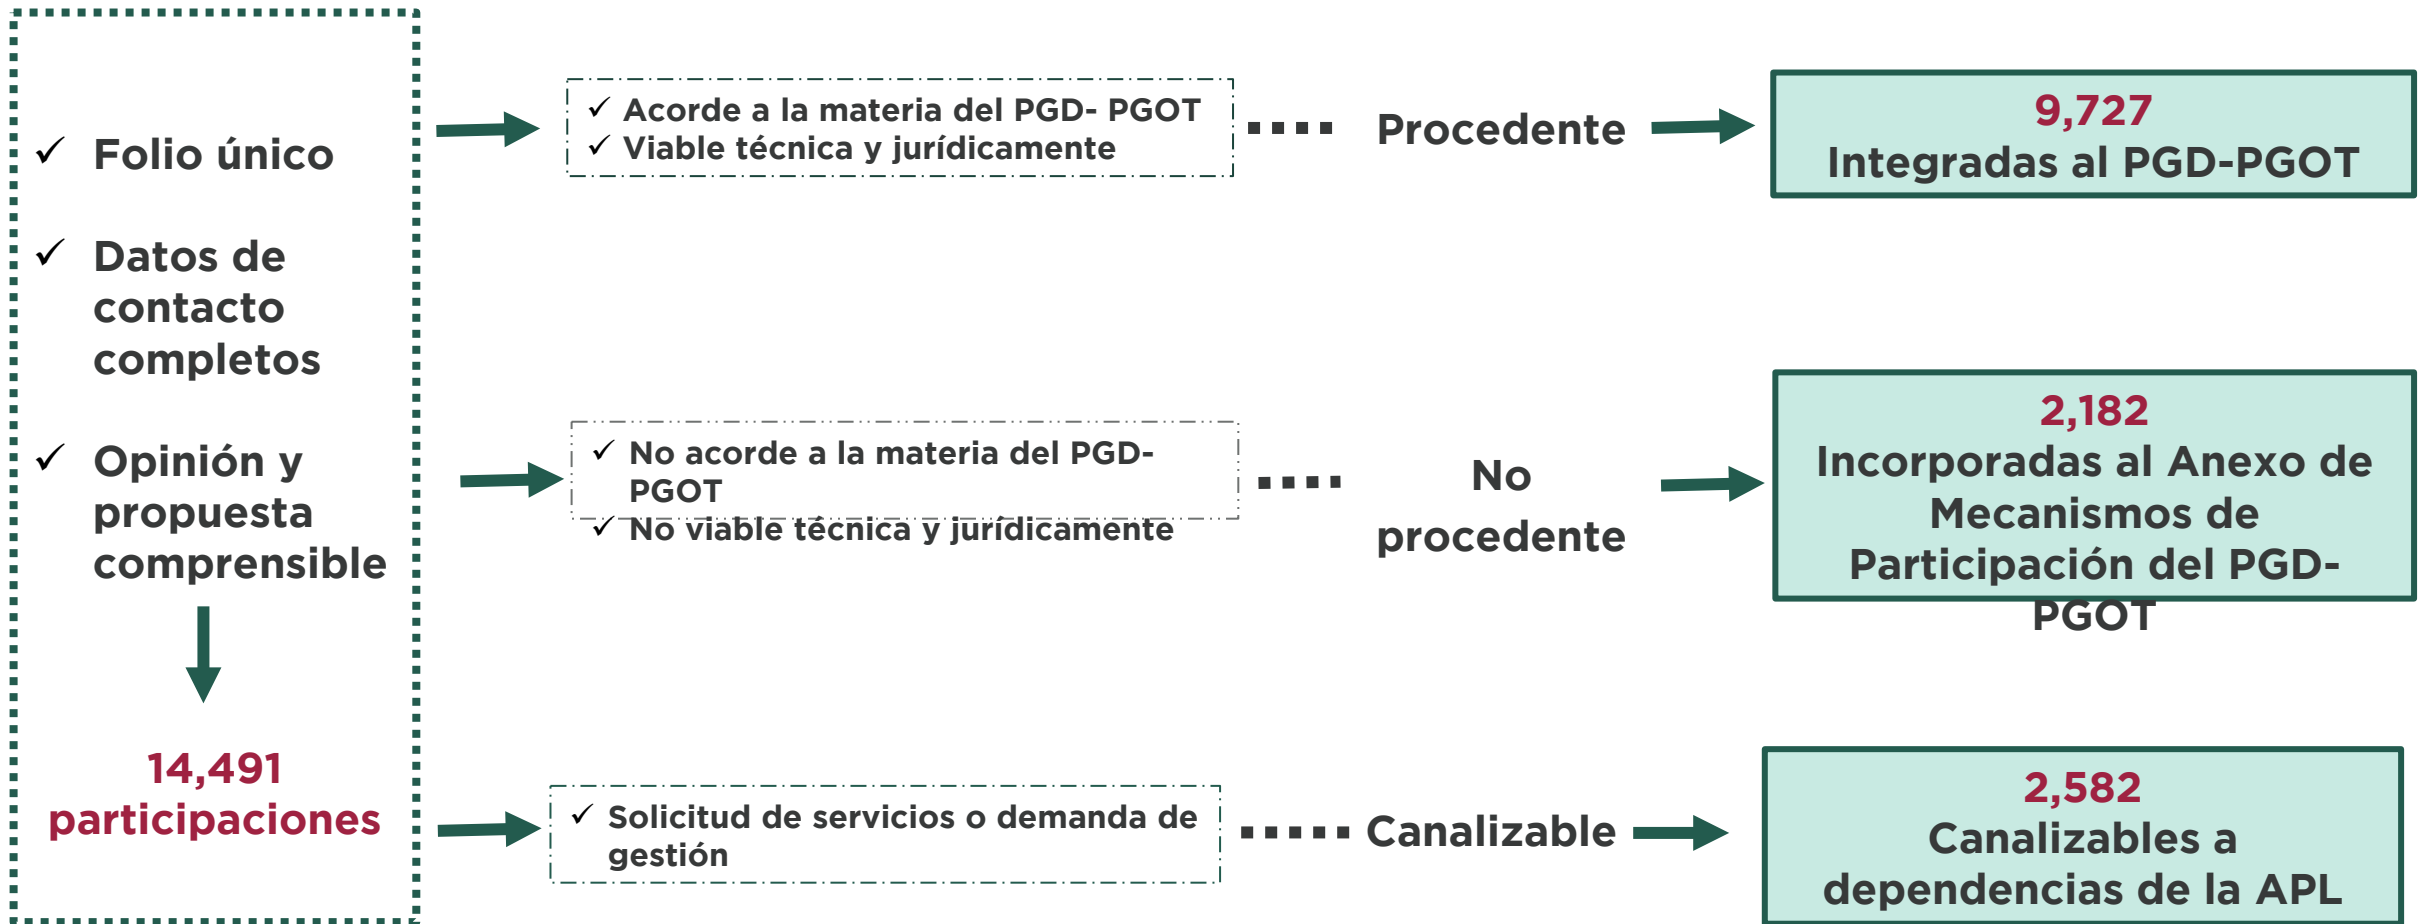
✓ Folio único

✓ Datos de contacto completos

✓ Opinión y propuesta comprensible

14,491 participaciones

✓ Acorde a la materia del PGD- PGOT
✓ Viable técnica y jurídicamente

Procedente

9,727
Integradas al PGD-PGOT

✓ No acorde a la materia del PGD-PGOT
✓ No viable técnica y jurídicamente

No procedente

2,182
Incorporadas al Anexo de Mecanismos de Participación del PGD-PGOT

✓ Solicitud de servicios o demanda de gestión

Canalizable

2,582
Canalizables a dependencias de la APL